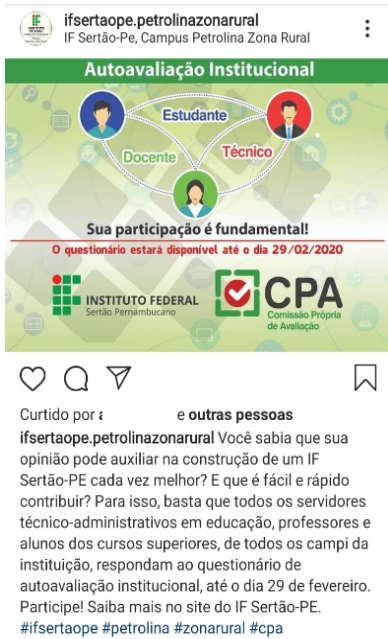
ifsertaope.petrolinazonarural
IF Sertão-Pe, Campus Petrolina Zona Rural

Autoavaliação Institucional

Estudante
Docente
Técnico

Sua participação é fundamental!

O questionário estará disponível até o dia 29/02/2020

INSTITUTO FEDERAL
Sertão Pernambucano

CPA
Comissão Própria de Avaliação

Curtido por a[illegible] e outras pessoas

ifsertaope.petrolinazonarural Você sabia que sua opinião pode auxiliar na construção de um IF Sertão-PE cada vez melhor? E que é fácil e rápido contribuir? Para isso, basta que todos os servidores técnico-administrativos em educação, professores e alunos dos cursos superiores, de todos os campi da instituição, respondam ao questionário de autoavaliação institucional, até o dia 29 de fevereiro. Participe! Saiba mais no site do IF Sertão-PE.
#ifsertaope #petrolina #zonarural #cpa